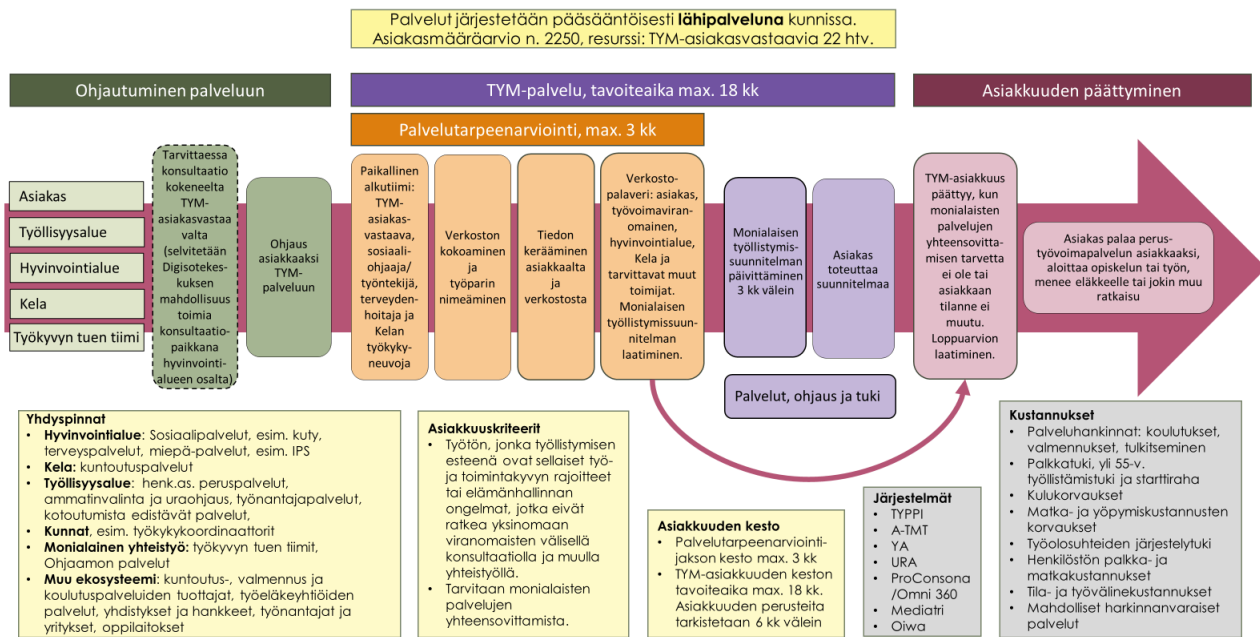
Palvelut järjestetään pääsääntöisesti **lähipalveluna** kunnissa.
Asiakasmääräarvio n. 2250, resurssi: TYM-asiakasvastaavia 22 htv.

Ohjautuminen palveluun

TYM-palvelu, tavoiteaika max. 18 kk

Asiakkuuden päättyminen

Palvelutarpeenarviointi, max. 3 kk

Asiakas

Työllisyysalue

Hyvinvointialue

Kela

Työkyvyn tuen tiimi

Tarvittaessa konsultaatio kokeneelta TYM-asiakasvastaavalta (selvitetään Digisotekeskuksen mahdollisuus toimia konsultaatiopaikkana hyvinvointialueen osalta).

Ohjaus asiakkaaksi TYM-palveluun

Paikallinen alkutiimi: TYM-asiakasvastaava, sosiaaliohjaaja/ työntekijä, terveydenhoitaja ja Kelan työkykyneuvoja

Verkoston kokoaminen ja työparin nimeäminen

Tiedon kerääminen asiakkaalta ja verkostosta

Verkostopalaveri: asiakas, työvoimaviranomainen, hyvinvointialue, Kela ja tarvittavat muut toimijat. Monialaisen työllistymissuunnitelman laatiminen.

Monialaisen työllistymissuunnitelman päivittäminen 3 kk välein

Asiakas toteuttaa suunnitelmaa

Palvelut, ohjaus ja tuki

TYM-asiakkuus päättyy, kun monialaisten palvelujen yhteensovittamisen tarvetta ei ole tai asiakkaan tilanne ei muutu. Loppuarvion laatiminen.

Asiakas palaa perustyövoimapalvelun asiakkaaksi, aloittaa opiskelun tai työn, menee eläkkeelle tai jokin muu ratkaisu

Yhdyspinnat
• **Hyvinvointialue**: Sosiaalipalvelut, esim. kuty, terveyspalvelut, miepä-palvelut, esim. IPS
• **Kela**: kuntoutuspalvelut
• **Työllisyysalue**: henk.as. peruspalvelut, ammatinvalinta ja uraohjaus, työnantajapalvelut, kotoutumista edistävät palvelut,
• **Kunnat**, esim. työkykykoordinaattorit
• **Monialainen yhteistyö**: työkyvyn tuen tiimit, Ohjaamon palvelut
• **Muu ekosysteemi**: kuntoutus-, valmennus ja koulutuspalveluiden tuottajat, työeläkeyhtiöiden palvelut, yhdistykset ja hankkeet, työnantajat ja yritykset, oppilaitokset

Asiakkuuskriteerit
• Työtön, jonka työllistymisen esteenä ovat sellaiset työ- ja toimintakyvyn rajoitteet tai elämänhallinnan ongelmat, jotka eivät ratkea yksinomaan viranomaisten välisellä konsultaatiolla ja muulla yhteistyöllä.
• Tarvitaan monialaisten palvelujen yhteensovittamista.

Asiakkuuden kesto
• Palvelutarpeenarviointijakson kesto max. 3 kk
• TYM-asiakkuuden keston tavoiteaika max. 18 kk. Asiakkuuden perusteita tarkistetaan 6 kk välein

Järjestelmät
• TYPPI
• A-TMT
• YA
• URA
• ProConsona /Omni 360
• Mediatri
• Oiwa

Kustannukset
• Palveluhankinnat: koulutukset, valmennukset, tulkitseminen
• Palkkatuki, yli 55-v. työllistämistuki ja starttiraha
• Kulukorvaukset
• Matka- ja yöpymiskustannusten korvaukset
• Työolosuhteiden järjestelytuki
• Henkilöstön palkka- ja matkakustannukset
• Tila- ja työvälinekustannukset
• Mahdolliset harkinnanvaraiset palvelut